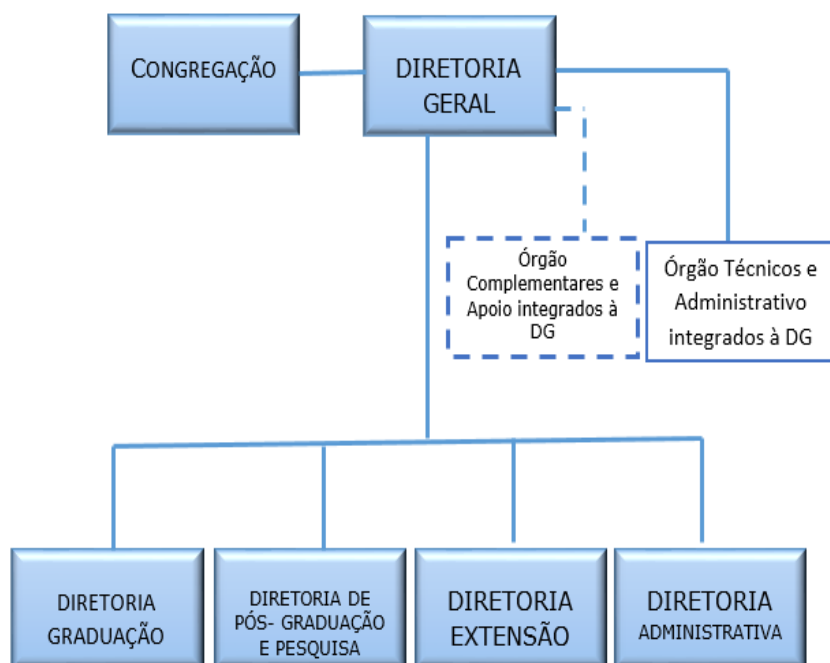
CONGREGAÇÃO

DIRETORIA GERAL

Órgão Complementares e Apoio integrados à DG

Órgão Técnicos e Administrativo integrados à DG

DIRETORIA GRADUAÇÃO

DIRETORIA DE PÓS- GRADUAÇÃO E PESQUISA

DIRETORIA EXTENSÃO

DIRETORIA ADMINISTRATIVA